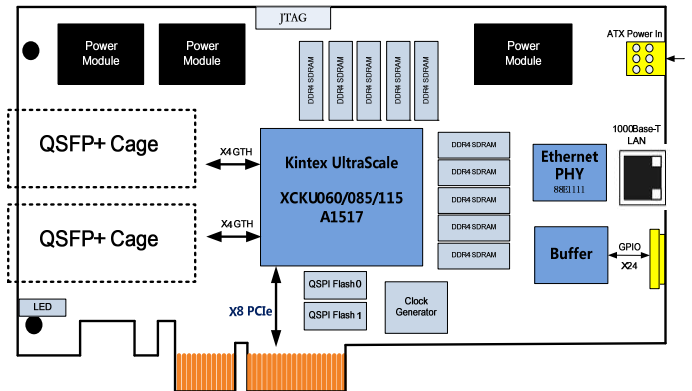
JTAG

Power Module

Power Module

DDR4 SDRAM

DDR4 SDRAM

DDR4 SDRAM

DDR4 SDRAM

DDR4 SDRAM

Power Module

ATX Power In

QSFP+ Cage

X4 GTH

Kintex UltraScale

XCKU060/085/115

A1517

DDR4 SDRAM

DDR4 SDRAM

DDR4 SDRAM

DDR4 SDRAM

DDR4 SDRAM

Ethernet PHY

88E1111

1000Base-T LAN

QSFP+ Cage

X4 GTH

Buffer

GPIO

X24

QSPI Flash0

QSPI Flash 1

Clock Generator

LED

X8 PCIe